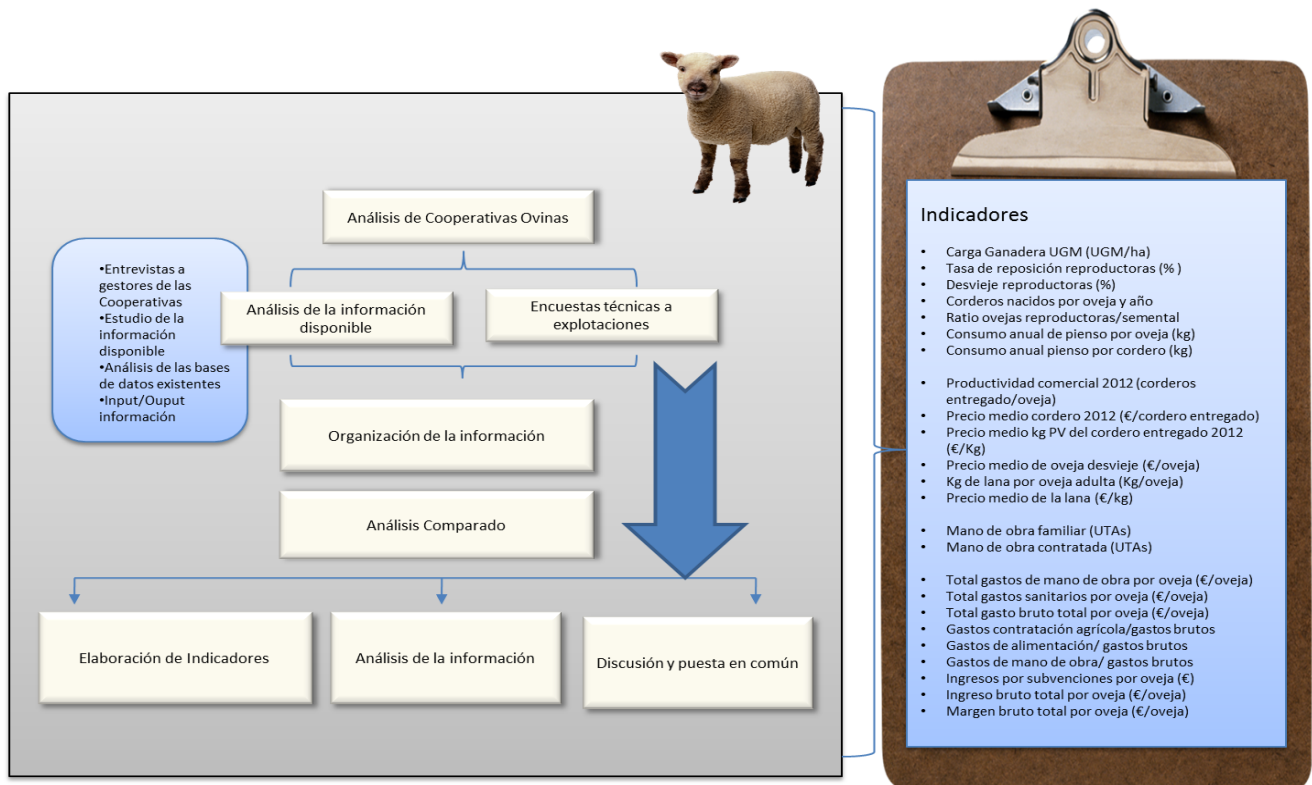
Análisis de Cooperativas Ovinas

•Entrevistas a gestores de las Cooperativas
•Estudio de la información disponible
•Análisis de las bases de datos existentes
•Input/Ouput información

Análisis de la información disponible

Encuestas técnicas a explotaciones

Organización de la información

Análisis Comparado

Elaboración de Indicadores

Análisis de la información

Discusión y puesta en común

Indicadores

• Carga Ganadera UGM (UGM/ha)
• Tasa de reposición reproductoras (% )
• Desvieje reproductoras (%)
• Corderos nacidos por oveja y año
• Ratio ovejas reproductoras/semental
• Consumo anual de pienso por oveja (kg)
• Consumo anual pienso por cordero (kg)

• Productividad comercial 2012 (corderos entregado/oveja)
• Precio medio cordero 2012 (€/cordero entregado)
• Precio medio kg PV del cordero entregado 2012 (€/Kg)
• Precio medio de oveja desvieje (€/oveja)
• Kg de lana por oveja adulta (Kg/oveja)
• Precio medio de la lana (€/kg)

• Mano de obra familiar (UTAs)
• Mano de obra contratada (UTAs)

• Total gastos de mano de obra por oveja (€/oveja)
• Total gastos sanitarios por oveja (€/oveja)
• Total gasto bruto total por oveja (€/oveja)
• Gastos contratación agrícola/gastos brutos
• Gastos de alimentación/ gastos brutos
• Gastos de mano de obra/ gastos brutos
• Ingresos por subvenciones por oveja (€)
• Ingreso bruto total por oveja (€/oveja)
• Margen bruto total por oveja (€/oveja)